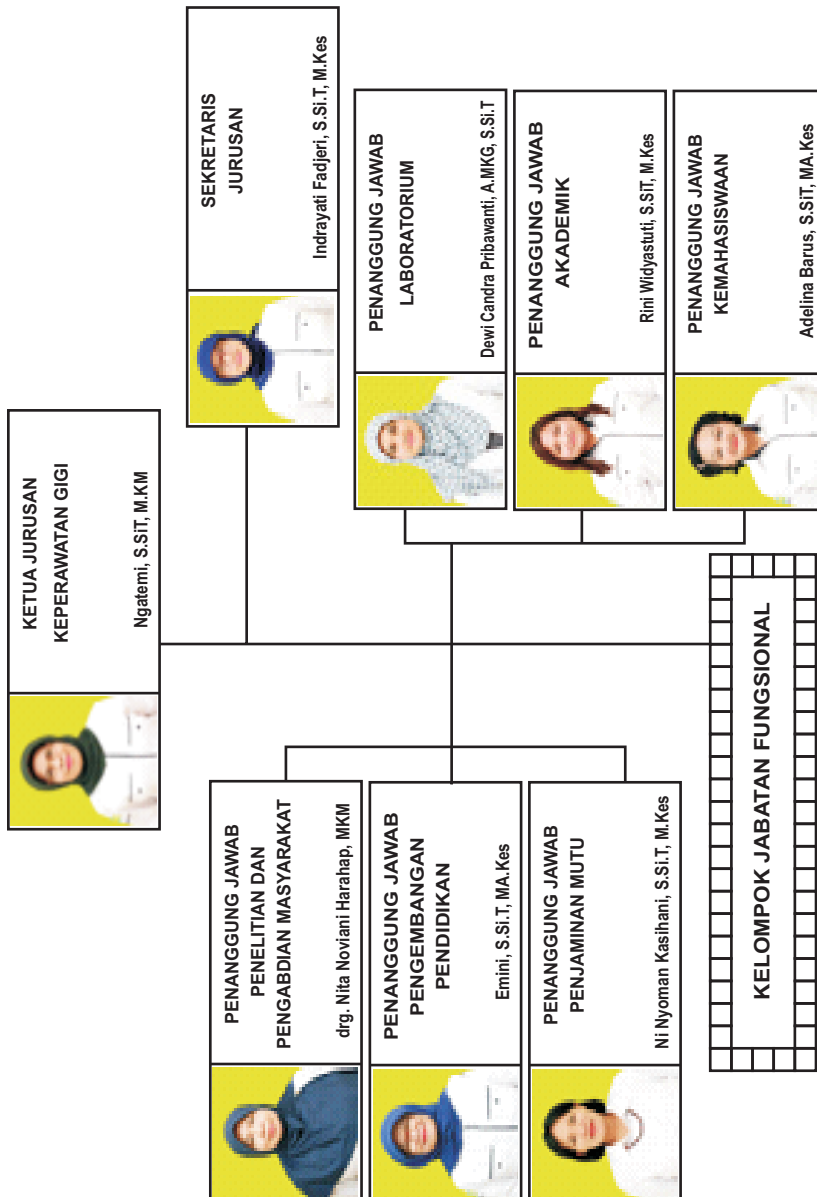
KETUA JURUSAN
KEPERAWATAN GIGI

Ngatemi, S.SiT, M.KM

SEKRETARIS
JURUSAN

Indrayati Fadjeri, S.Si.T, M.Kes

PENANGGUNG JAWAB
LABORATORIUM

Dewi Candra Pribawanti, A.MKG, S.Si.T

PENANGGUNG JAWAB
AKADEMIK

Rini Widyastuti, S.SiT, M.Kes

PENANGGUNG JAWAB
KEMAHASISWAAN

Adelina Barus, S.SiT, MA.Kes

PENANGGUNG JAWAB
PENELITIAN DAN
PENGABDIAN MASYARAKAT

drg. Nita Noviani Harahap, MKM

PENANGGUNG JAWAB
PENGEMBANGAN
PENDIDIKAN

Emini, S.Si.T, MA.Kes

PENANGGUNG JAWAB
PENJAMINAN MUTU

Ni Nyoman Kasihani, S.Si.T, M.Kes

KELOMPOK JABATAN FUNGSIONAL